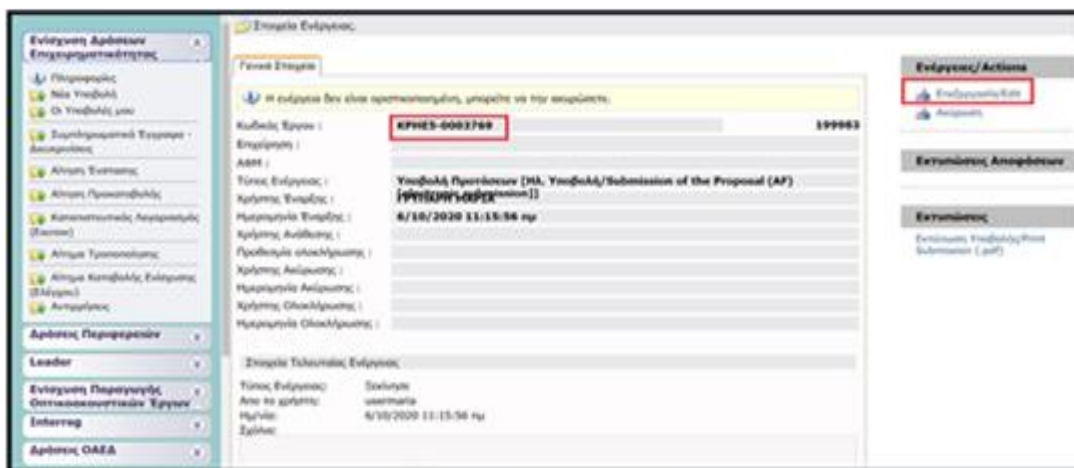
Ενίσχυση Δράσεων Επιχειρηματικότητας
Πληροφορίες
Νέα Υποβολή
Οι Υποβολές μου
Συμπληρωματικά Έγγραφα - Δικαιολογητικά
Αίτημα Ένστασης
Αίτημα Προκαταβολής
Καταχωρητικές Δαπάνες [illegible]
Αίτημα Τροποποίησης
Αίτημα Καταβολής Ενίσχυσης (Πληρωμής)
Αιτιάσεις
Δράσεις Περιφερειών
Leader
Ενίσχυση Παραγωγής Οπτικοακουστικών Έργων
Interreg
Δράσεις ΟΑΕΔ

Στοιχεία Ενέργειας
Γενικά Στοιχεία
Η ενέργεια δεν είναι ορισττικοποιημένη, μπορείτε να την ακυρώσετε.
Κωδικός Έργου : ΚΡΗΕ5-0003769 199983
Επιχείρηση :
ΑΦΜ :
Τύπος Ενέργειας : Υποβολή Προτάσεων [Ηλ. Υποβολή/Submission of the Proposal (AF) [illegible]]
Χρήστης Έναρξης : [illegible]
Ημερομηνία Έναρξης : 6/10/2020 11:15:56 πμ
Χρήστης Ανάθεσης :
Προθεσμία ολοκλήρωσης :
Χρήστης Ακύρωσης :
Ημερομηνία Ακύρωσης :
Χρήστης Ολοκλήρωσης :
Ημερομηνία Ολοκλήρωσης :
Στοιχεία Τελευταίας Ενέργειας
Τύπος Ενέργειας: Έναρξη
Από το χρήστη: usermaria
Ημ/νία: 6/10/2020 11:15:56 πμ
Σχόλια:

Ενέργειες/Actions
Επεξεργασία/Edit
Ακύρωση
Εκτυπώσεις Αποφάσεων
Εκτυπώσεις
Εκτύπωση Υποβολής/Print Submission (.pdf)